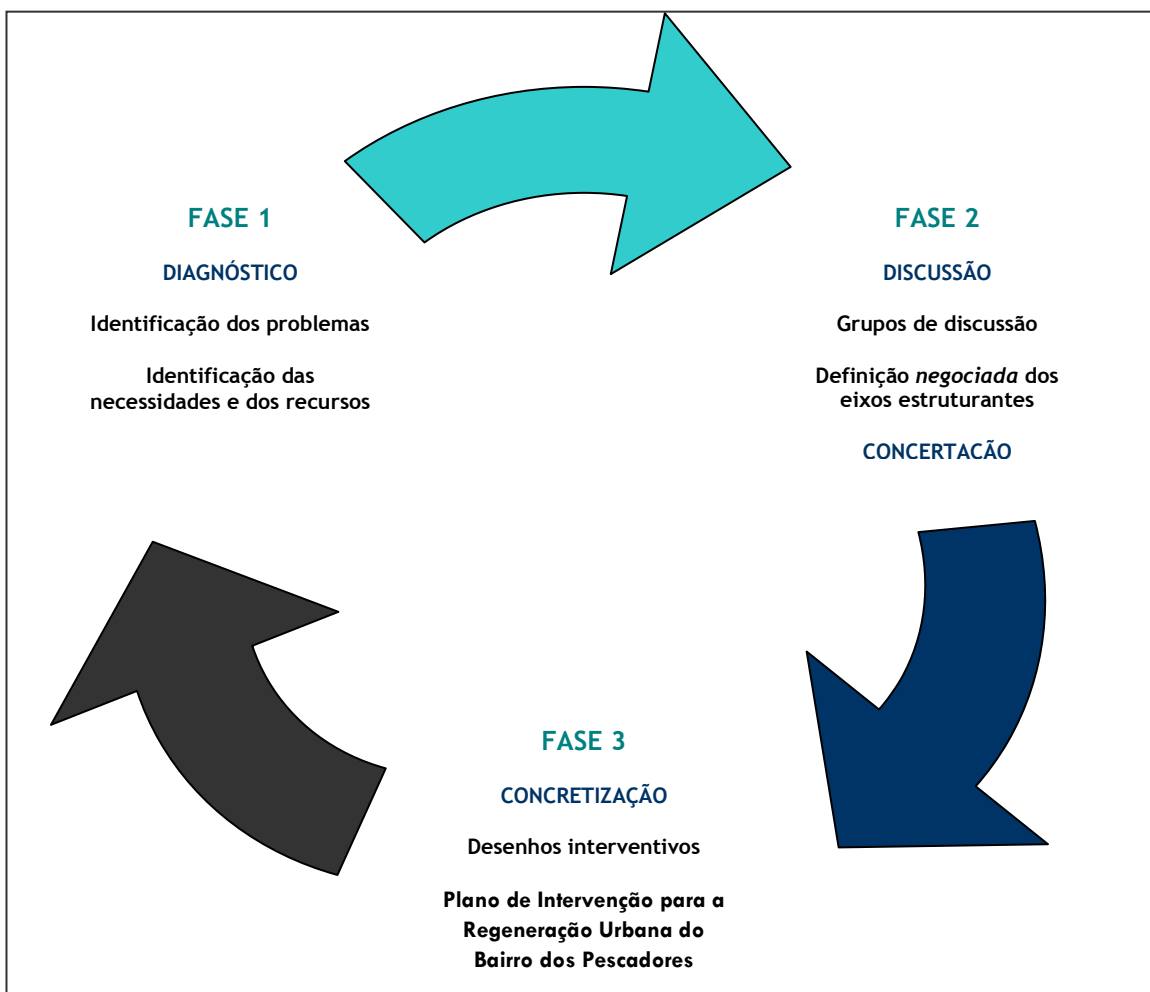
FASE 1

DIAGNÓSTICO

Identificação dos problemas

Identificação das necessidades e dos recursos

FASE 2

DISCUSSÃO

Grupos de discussão

Definição *negociada* dos eixos estruturantes

CONCERTACÃO

FASE 3

CONCRETIZAÇÃO

Desenhos interventivos

Plano de Intervenção para a Regeneração Urbana do Bairro dos Pescadores